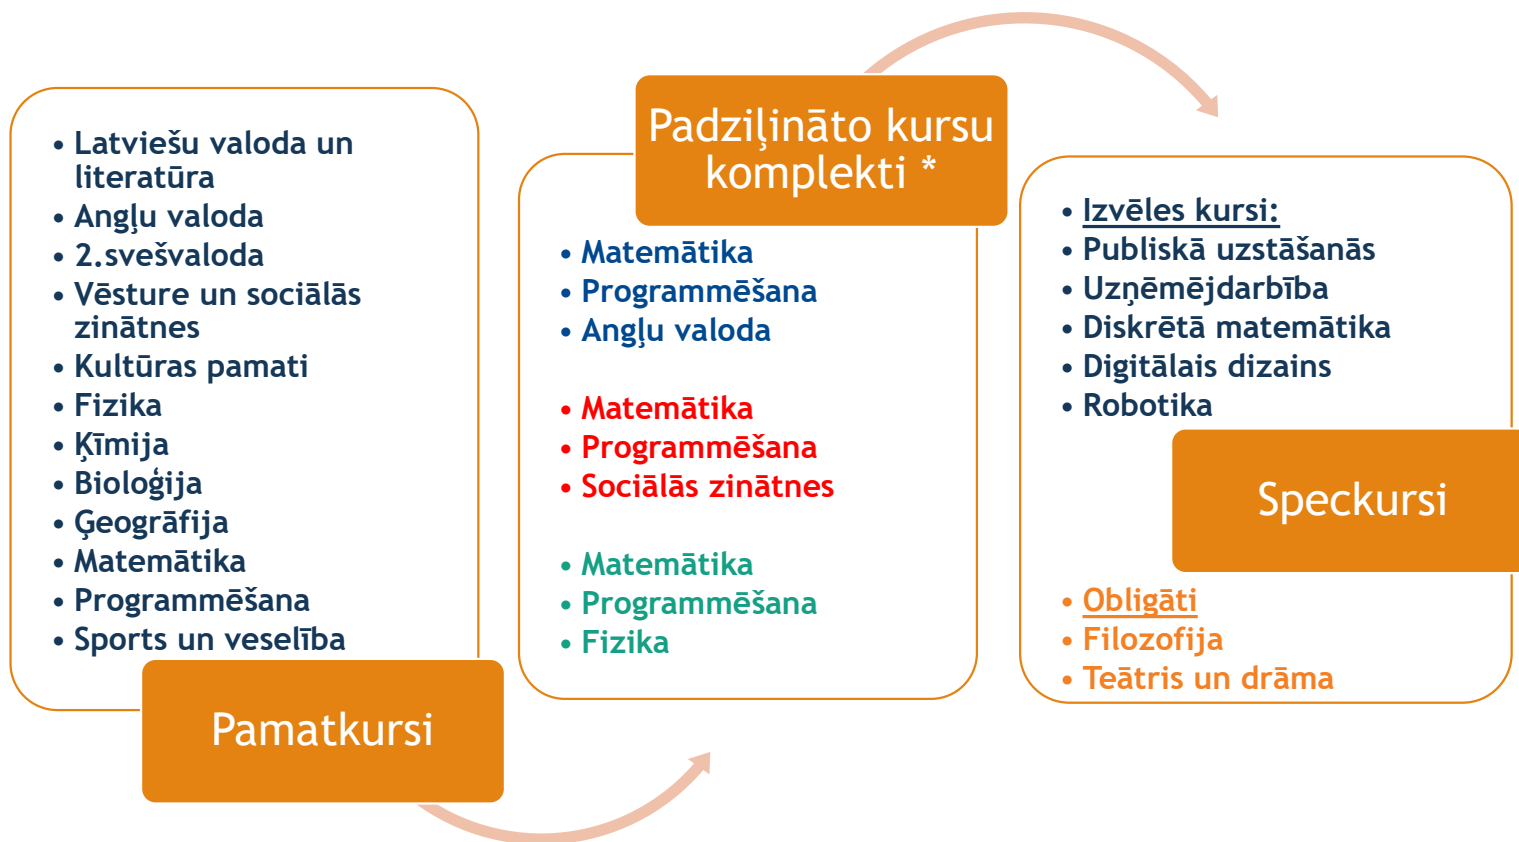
• Latviešu valoda un literatūra
• Angļu valoda
• 2.svešvaloda
• Vēsture un sociālās zinātnes
• Kultūras pamati
• Fizika
• Ķīmija
• Bioloģija
• Ģeogrāfija
• Matemātika
• Programmēšana
• Sports un veselība

Pamatkursi

Padziļināto kursu komplekti *

• Matemātika
• Programmēšana
• Angļu valoda

• Matemātika
• Programmēšana
• Sociālās zinātnes

• Matemātika
• Programmēšana
• Fizika

• Izvēles kursi:
• Publiskā uzstāšanās
• Uzņēmējdarbība
• Diskrētā matemātika
• Digitālais dizains
• Robotika

Speckursi

• Obligāti
• Filozofija
• Teātris un drāma